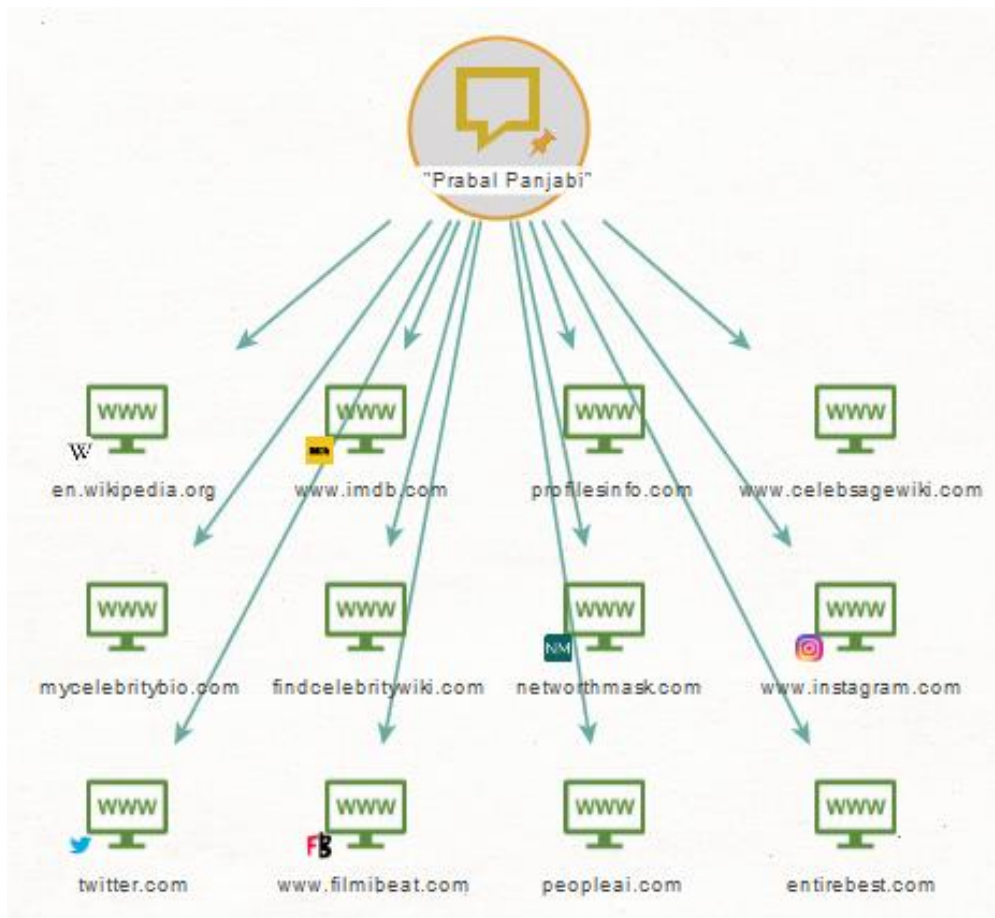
"Prabal Panjabi"

WWW
W
en.wikipedia.org

WWW
IMDb
www.imdb.com

WWW
profilesinfo.com

WWW
www.celebsagewiki.com

WWW
mycelebritybio.com

WWW
findcelebritywiki.com

WWW
NM
networthmask.com

WWW
www.instagram.com

WWW
twitter.com

WWW
FB
www.filmibeat.com

WWW
peopleai.com

WWW
entirebest.com